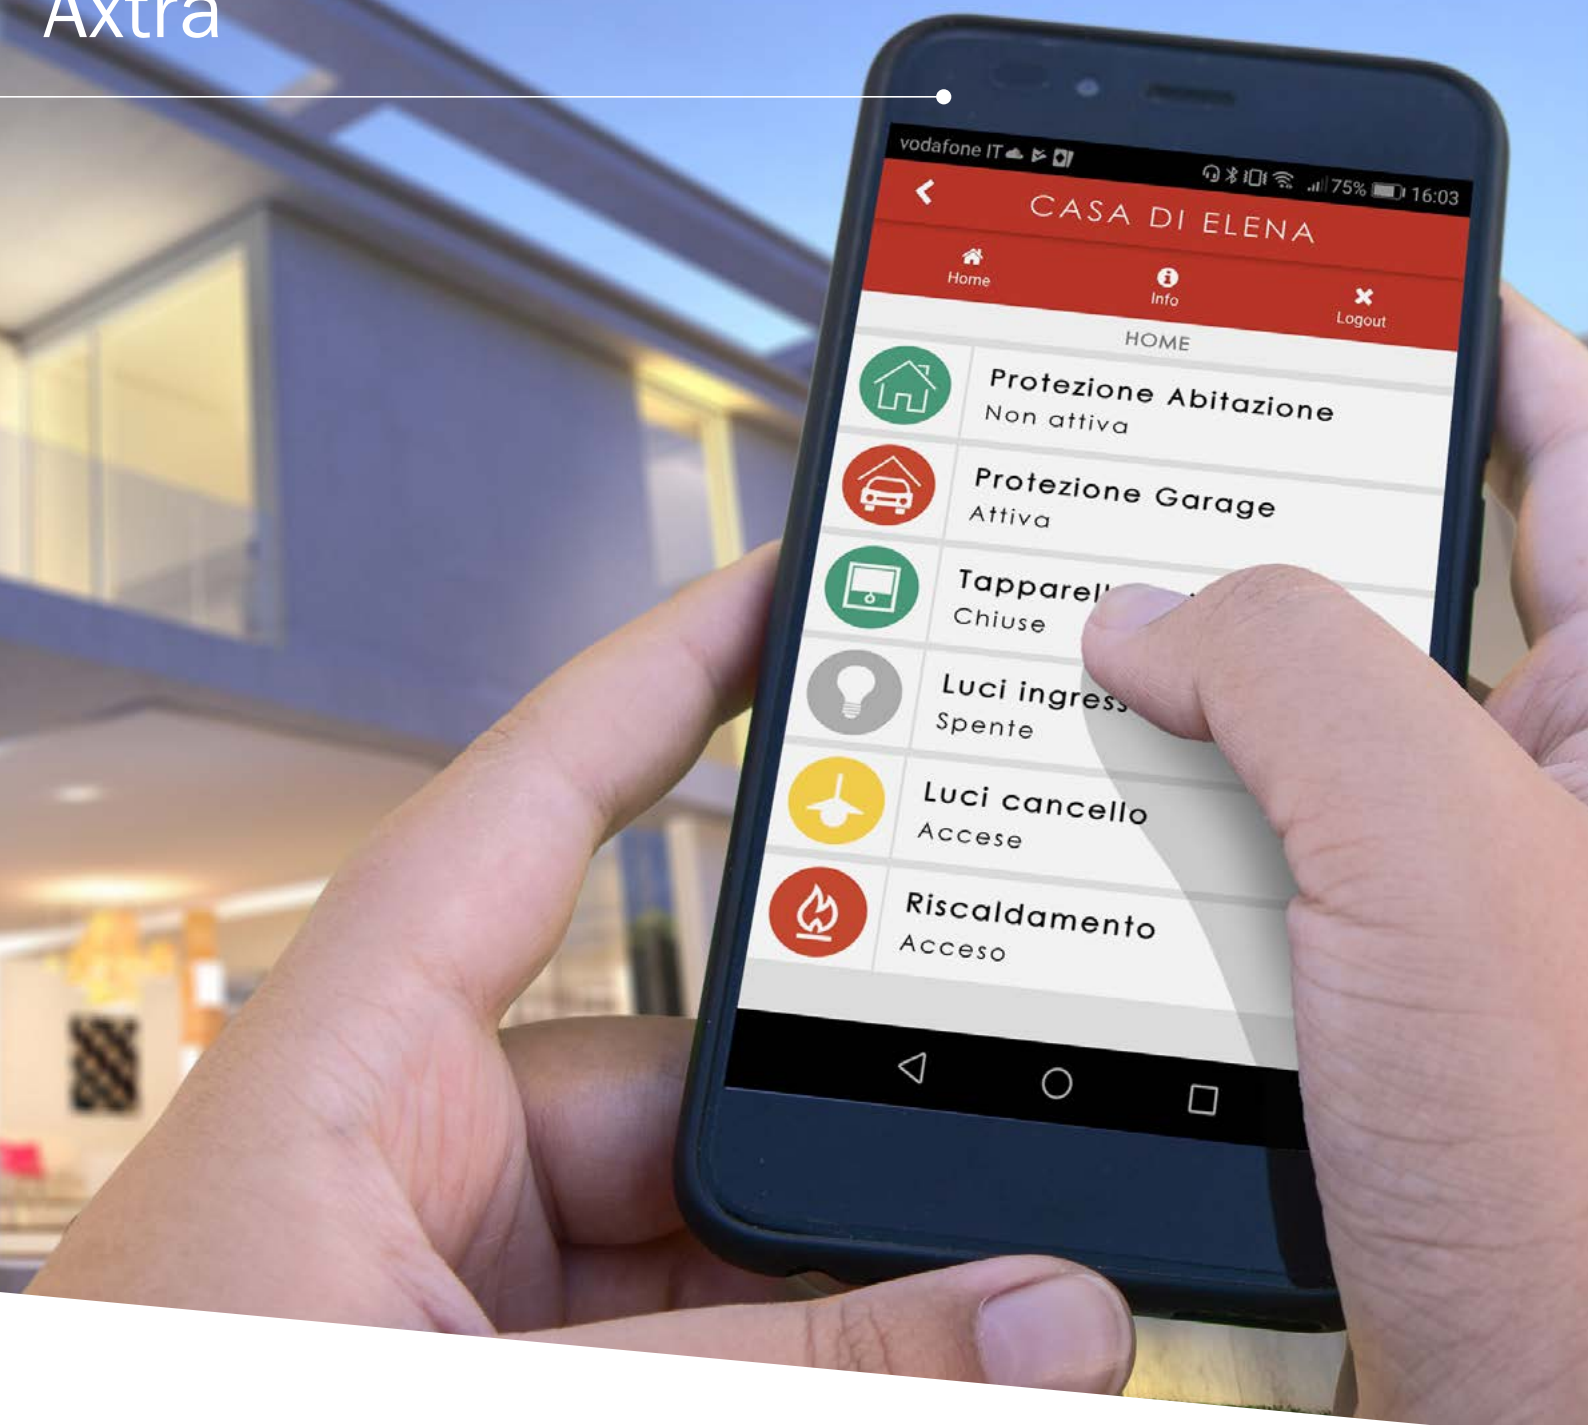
Axtra

vodafone IT
75% 16:03

CASA DI ELENA

Home
Info
Logout

HOME

Protezione Abitazione
Non attiva

Protezione Garage
Attiva

Tapparel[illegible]
Chiuse

Luci ingress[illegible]
Spente

Luci cancello
Accese

Riscaldamento
Acceso